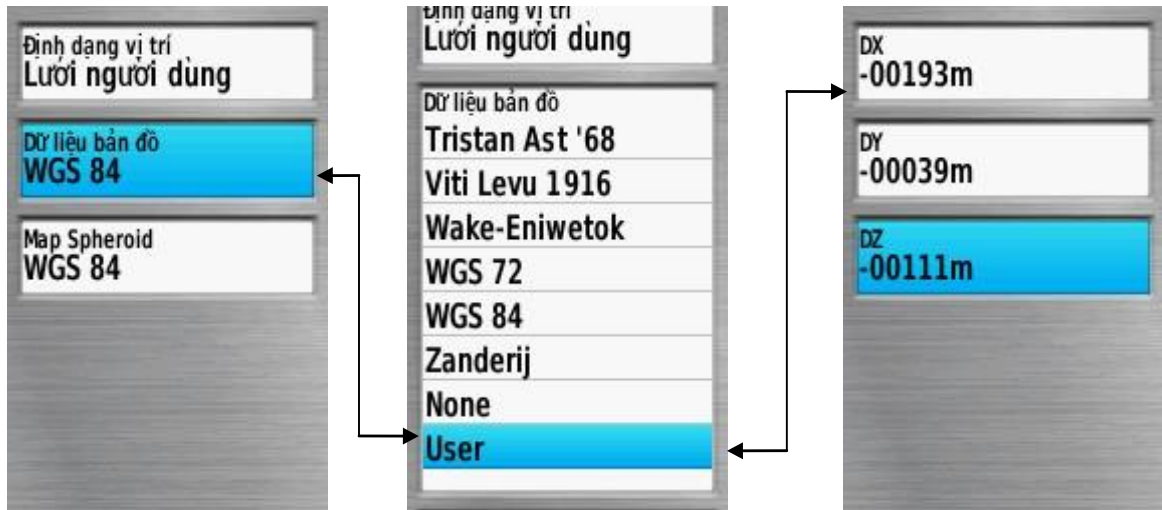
Định dạng vị trí
Lưới người dùng

Dữ liệu bản đồ
WGS 84

Map Spheroid
WGS 84

Định dạng vị trí
Lưới người dùng

Dữ liệu bản đồ
Tristan Ast '68
Viti Levu 1916
Wake-Eniwetok
WGS 72
WGS 84
Zanderij
None
User

DX
-00193m

DY
-00039m

DZ
-00111m